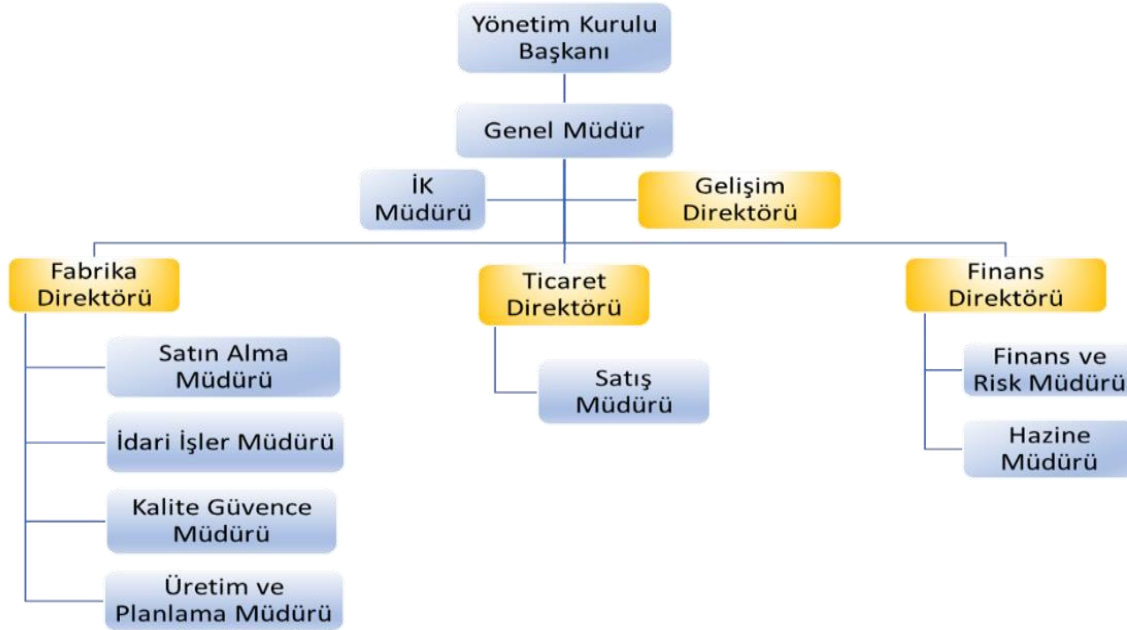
Yönetim Kurulu Başkanı

Genel Müdür

İK Müdürü

Gelişim Direktörü

Fabrika Direktörü

Ticaret Direktörü

Finans Direktörü

Satın Alma Müdürü

İdari İşler Müdürü

Kalite Güvence Müdürü

Üretim ve Planlama Müdürü

Satış Müdürü

Finans ve Risk Müdürü

Hazine Müdürü